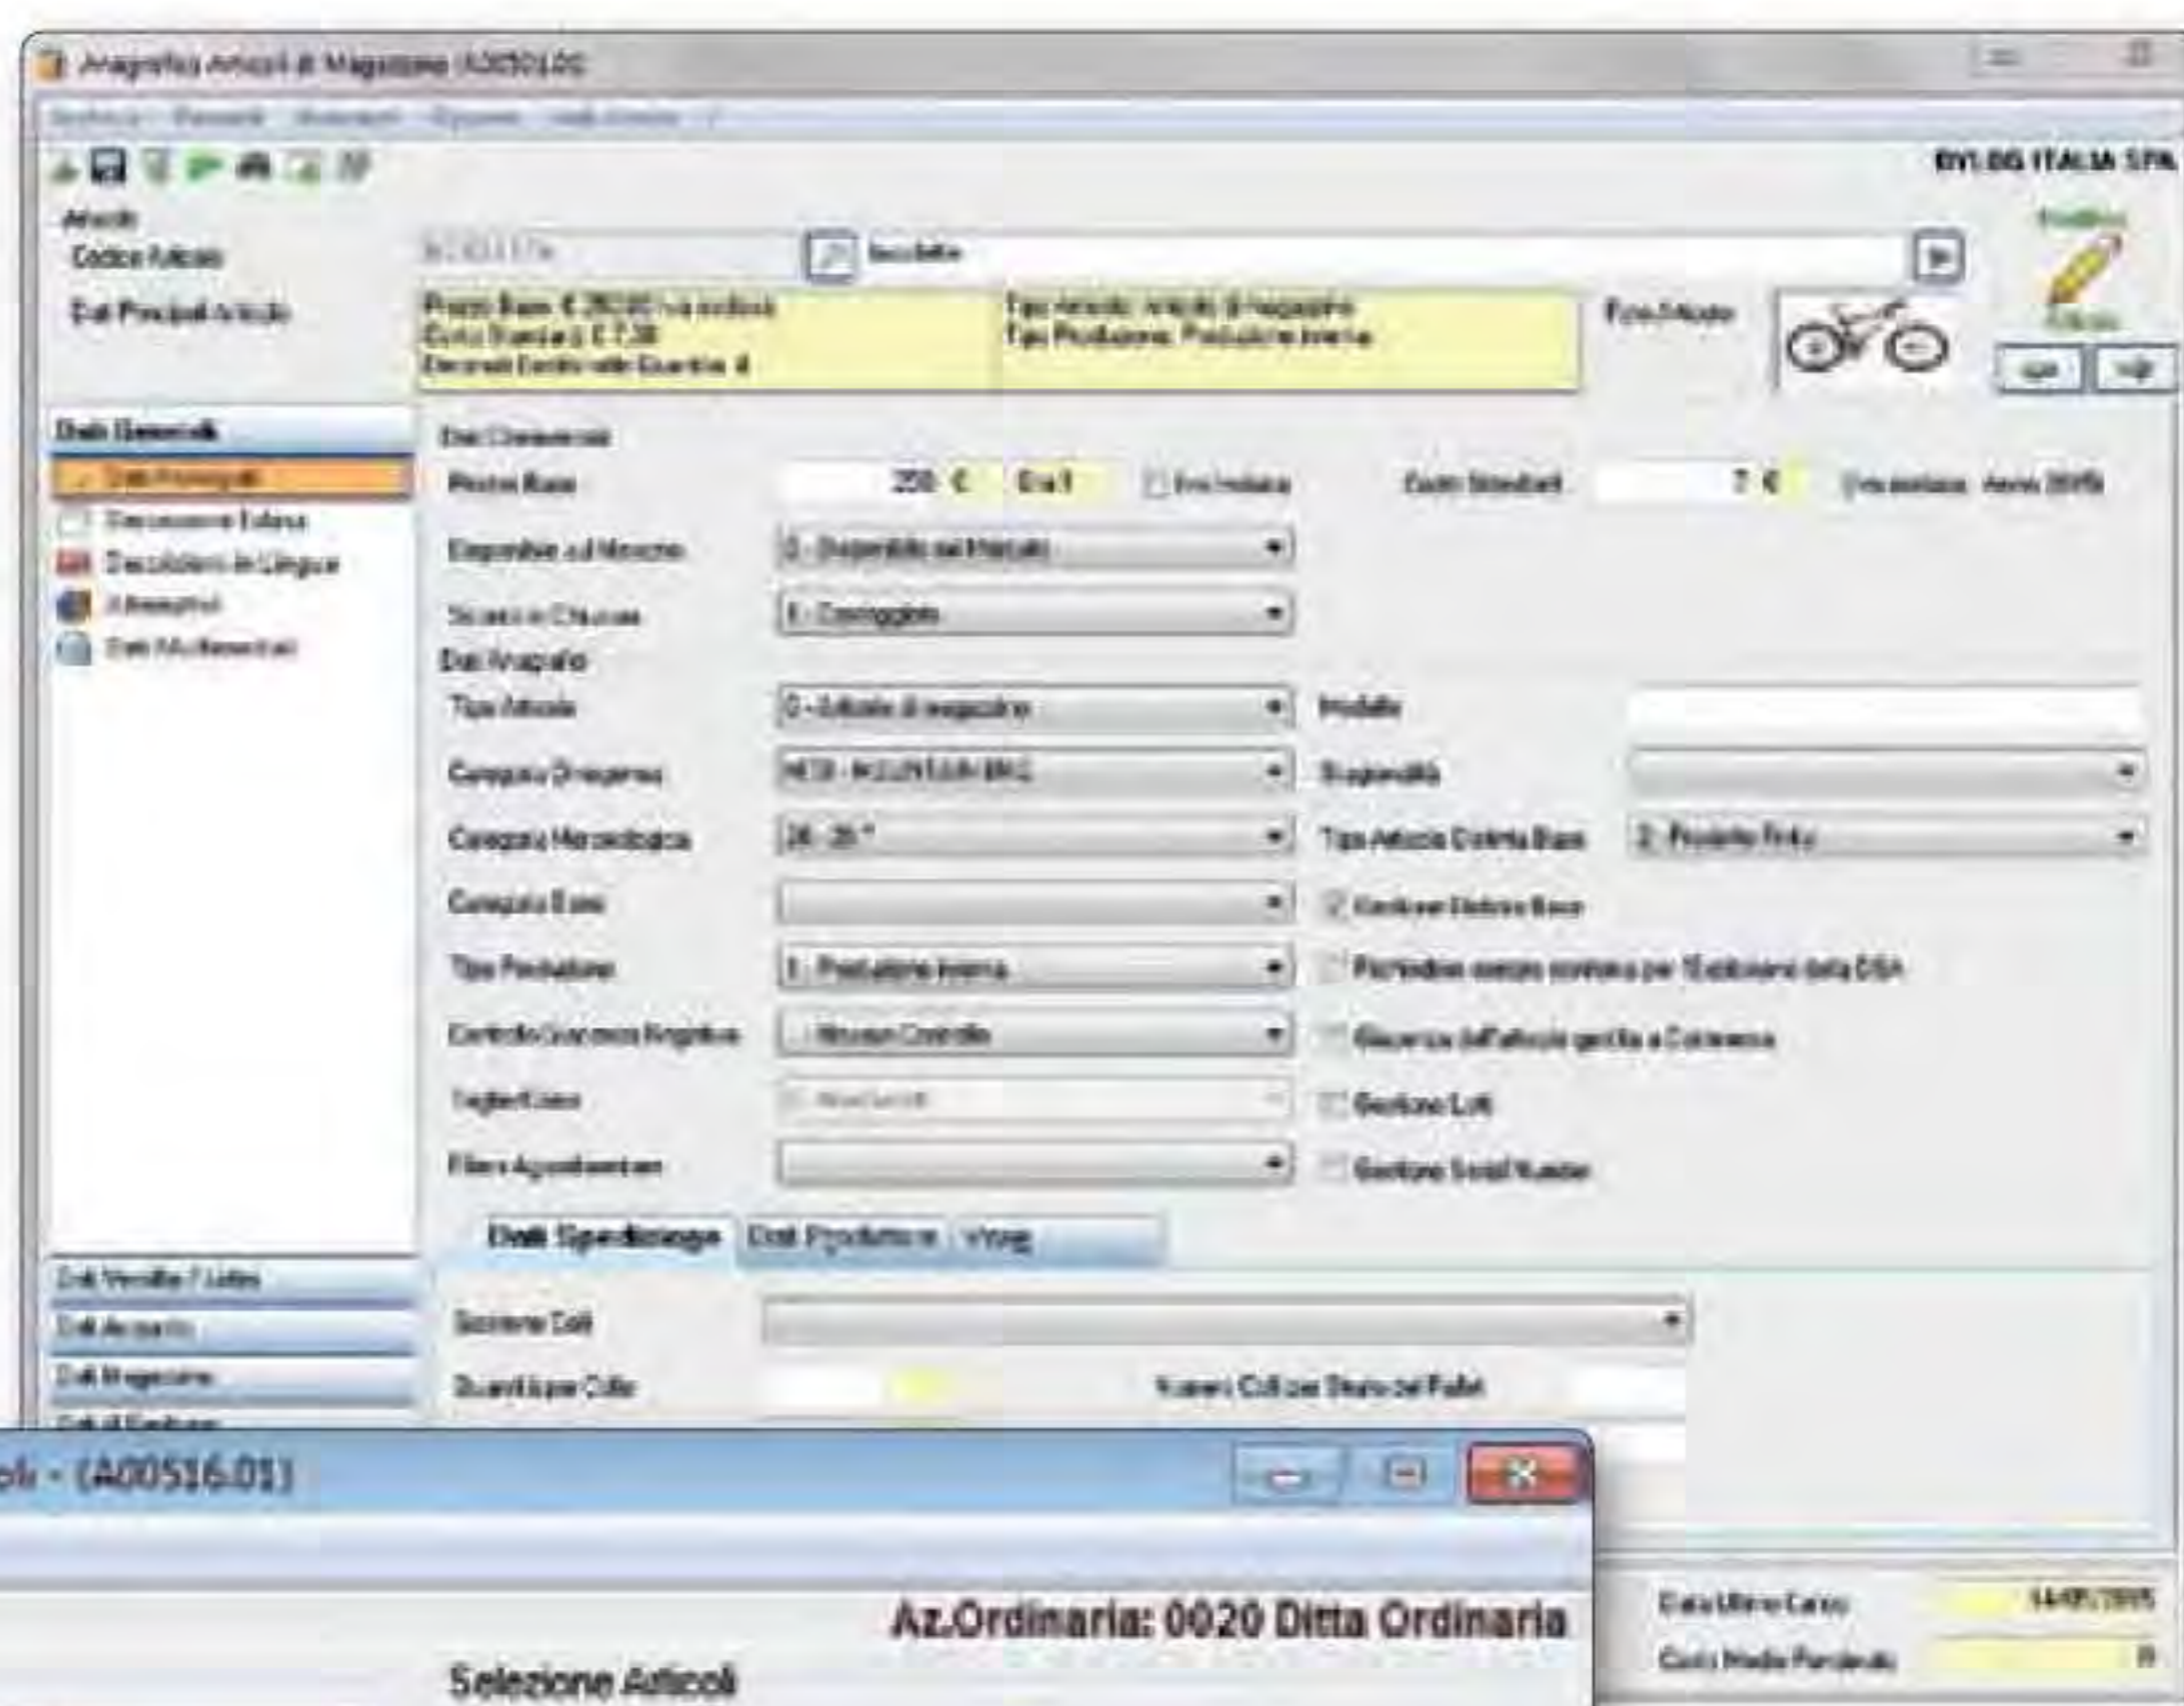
Anagrafica Articoli di Magazzino (A00301A0)

BYLOG ITALIA SPA

Articolo
Codice Articolo
Dati Principali Articolo

Prezzo Base: € 250,00 Iva esclusa
Costo Standard: € 7,00
Decimali Gestiti nelle Quantità: 4

Tipo Articolo: Articolo di magazzino
Tipo Produzione: Produzione interna

Foto Articolo

Dati Generali
Dati Anagrafici
Descrizione Estesa
Descrizioni in Lingua
Alternativi
Dati Multimediali

Dati Commerciali
Prezzo Base 250 € Iva esclusa
Costo Standard 7 €
Disponibile sul Mercato 0 - Disponibile sul Mercato
Stato in Chiusura 1 - Conteggiato
Dati Anagrafici
Tipo Articolo 0 - Articolo di magazzino
Modello
Categoria Omogenea MTB - MOUNTAIN BIKE
Categoria Merceologica 26 - 26 "
Tipo Articolo Distinta Base 2 - Prodotto Finito
Categoria Base
Gestione Distinta Base
Tipo Produzione 1 - Produzione interna
Controllo Giacenza Negativa - Nessun Controllo
Gestione Lotti
Gestione Serial Number

Dati Spedizione
Dati Produzione
Dati Vendita / Listini
Dati Acquisto
Dati Magazzino

Quantità per Collo
Numero Colli per Strato del Pallet

Data Ultimo Carico 14/05/2015
Costo Medio Ponderato 0

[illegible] - (A00516.01)
Az.Ordinaria: 0020 Ditta Ordinaria
Selezione Articoli